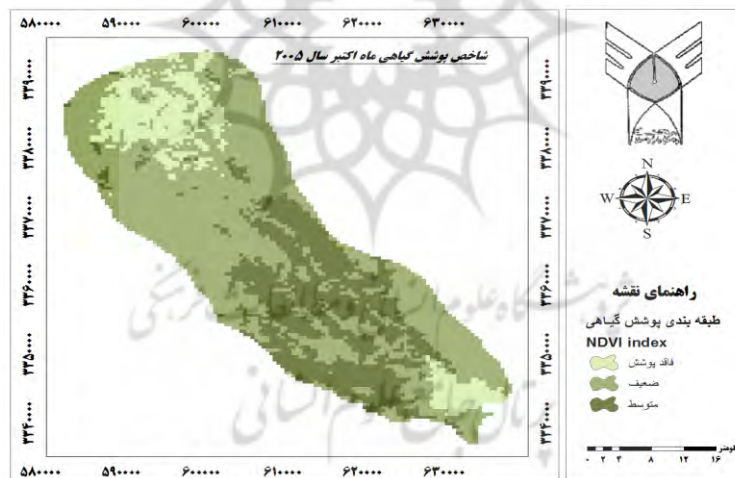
۵۸۰۰۰۰ ۵۹۰۰۰۰ ۶۰۰۰۰۰ ۶۱۰۰۰۰ ۶۲۰۰۰۰ ۶۳۰۰۰۰

شاخص پوشش گیاهی ماه اکتبر سال ۲۰۰۵

۳۳۹۰۰۰۰
۳۳۸۰۰۰۰
۳۳۷۰۰۰۰
۳۳۶۰۰۰۰
۳۳۵۰۰۰۰
۳۳۴۰۰۰۰

۳۳۹۰۰۰۰
۳۳۸۰۰۰۰
۳۳۷۰۰۰۰
۳۳۶۰۰۰۰
۳۳۵۰۰۰۰
۳۳۴۰۰۰۰

N
W E
S

راهنمای نقشه
طبقه بندی پوشش گیاهی
NDVI index
فاقد پوشش
ضعیف
متوسط

کیلومتر
۰ ۲ ۴ ۸ ۱۲ ۱۶

۵۸۰۰۰۰ ۵۹۰۰۰۰ ۶۰۰۰۰۰ ۶۱۰۰۰۰ ۶۲۰۰۰۰ ۶۳۰۰۰۰